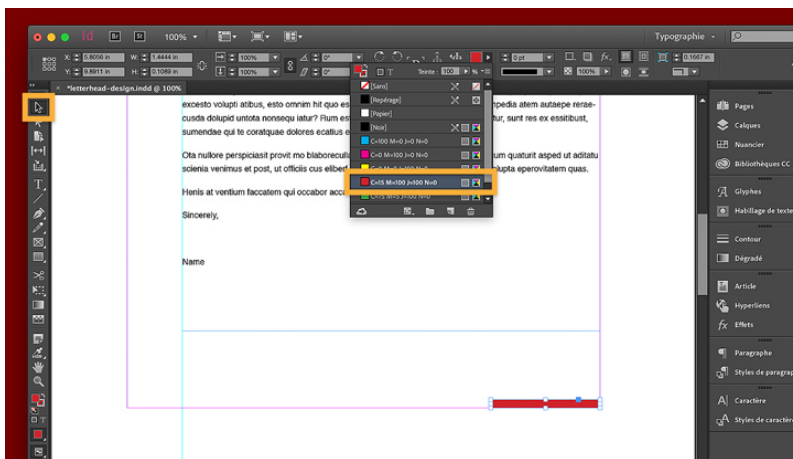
Id Br St 100 %
Typographie
X: 5.8056 in
Y: 9.8611 in
W: 1.4444 in
H: 0.1069 in
100%
100%
0°
0°
Teinte : 100 %
0 pt
100 %
0.1667 in
*letterhead-design.indd @ 100%
excesto volupti atibus, esto omnim hit quo es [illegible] pedia atem autaepe rerae-cusda dolupid untota nonsequ iatur? Ilum es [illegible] tur, sunt res ex essitibust, sumendae qui te coratquae dolores ecatius e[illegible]
Ota nullore perspiciasit provit mo blaboreculla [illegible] um quaturit asped ut aditatu scienia venimus et post, ut officiis cus elibe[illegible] upta peperovitatem quas.
Henis at ventium faccatem qui occabor acc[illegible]
Sincerely,
Name
[Sans]
[Repérage]
[Papier]
[Noir]
C=100 M=0 J=0 N=0
C=0 M=100 J=0 N=0
C=0 M=0 J=100 N=0
C=15 M=100 J=100 N=0
Pages
Calques
Nuancier
Bibliothèques CC
Glyphes
Habillage de texte
Contour
Dégradé
Article
Hyperliens
Effets
Paragraphe
Styles de paragraphe
Caractère
Styles de caractère